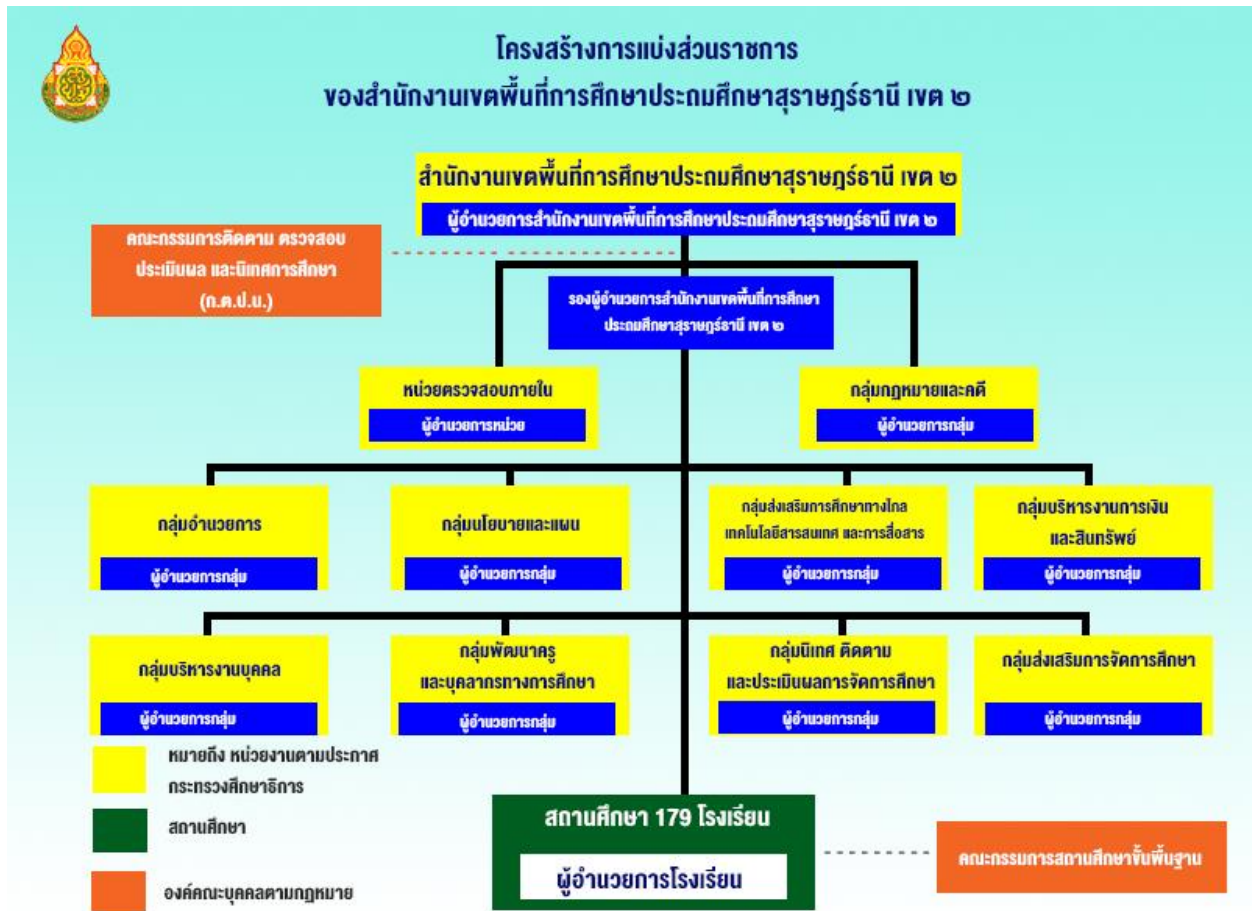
โครงสร้างการแบ่งส่วนราชการ
ของสำนักงานเขตพื้นที่การศึกษาประถมศึกษาสุราษฎร์ธานี เขต ๒

สำนักงานเขตพื้นที่การศึกษาประถมศึกษาสุราษฎร์ธานี เขต ๒
ผู้อำนวยการสำนักงานเขตพื้นที่การศึกษาประถมศึกษาสุราษฎร์ธานี เขต ๒

คณะกรรมการติดตาม ตรวจสอบ ประเมินผล และนิเทศการศึกษา (ก.ต.ป.น.)

รองผู้อำนวยการสำนักงานเขตพื้นที่การศึกษาประถมศึกษาสุราษฎร์ธานี เขต ๒

หน่วยตรวจสอบภายใน
ผู้อำนวยการหน่วย

กลุ่มกฎหมายและคดี
ผู้อำนวยการกลุ่ม

กลุ่มอำนวยการ
ผู้อำนวยการกลุ่ม

กลุ่มนโยบายและแผน
ผู้อำนวยการกลุ่ม

กลุ่มส่งเสริมการศึกษาทางไกล เทคโนโลยีสารสนเทศ และการสื่อสาร
ผู้อำนวยการกลุ่ม

กลุ่มบริหารงานการเงิน และสินทรัพย์
ผู้อำนวยการกลุ่ม

กลุ่มบริหารงานบุคคล
ผู้อำนวยการกลุ่ม

กลุ่มพัฒนาครู และบุคลากรทางการศึกษา
ผู้อำนวยการกลุ่ม

กลุ่มนิเทศ ติดตาม และประเมินผลการจัดการศึกษา
ผู้อำนวยการกลุ่ม

กลุ่มส่งเสริมการจัดการศึกษา
ผู้อำนวยการกลุ่ม

หมายถึง หน่วยงานตามประกาศกระทรวงศึกษาธิการ
สถานศึกษา
องค์คณะบุคคลตามกฎหมาย

สถานศึกษา 179 โรงเรียน
ผู้อำนวยการโรงเรียน

คณะกรรมการสถานศึกษาขั้นพื้นฐาน